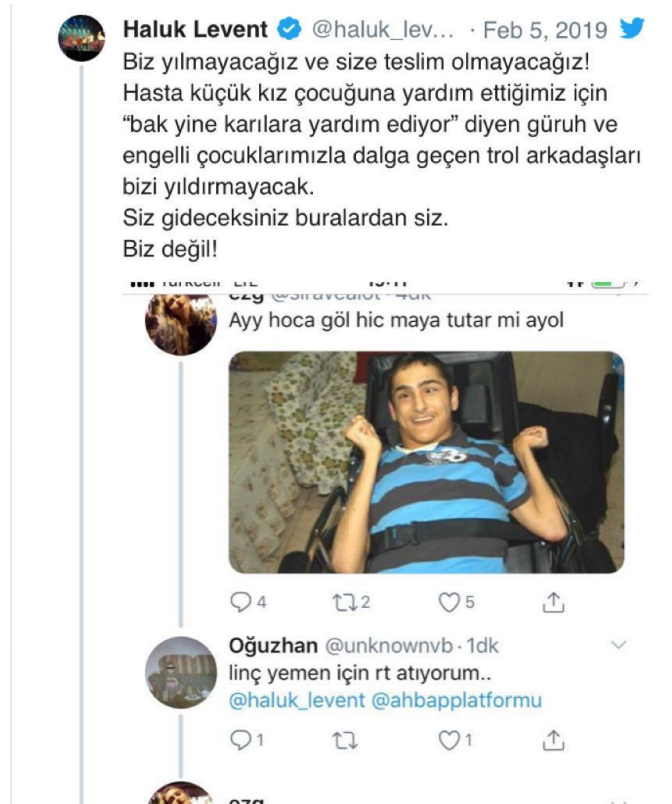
Haluk Levent @haluk_lev... · Feb 5, 2019
Biz yılmayacağız ve size teslim olmayacağız!
Hasta küçük kız çocuğuna yardım ettiğimiz için "bak yine karılara yardım ediyor" diyen güruh ve engelli çocuklarımızla dalga geçen trol arkadaşları bizi yıldırmayacak.
Siz gideceksiniz buralardan siz.
Biz değil!

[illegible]
ezg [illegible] · 4dk
Ayy hoca göl hic maya tutar mi ayol

4 2 5

Oğuzhan @unknownvb · 1dk
linç yemen için rt atıyorum..
@haluk_levent @ahbapplatformu

1 1

ezg